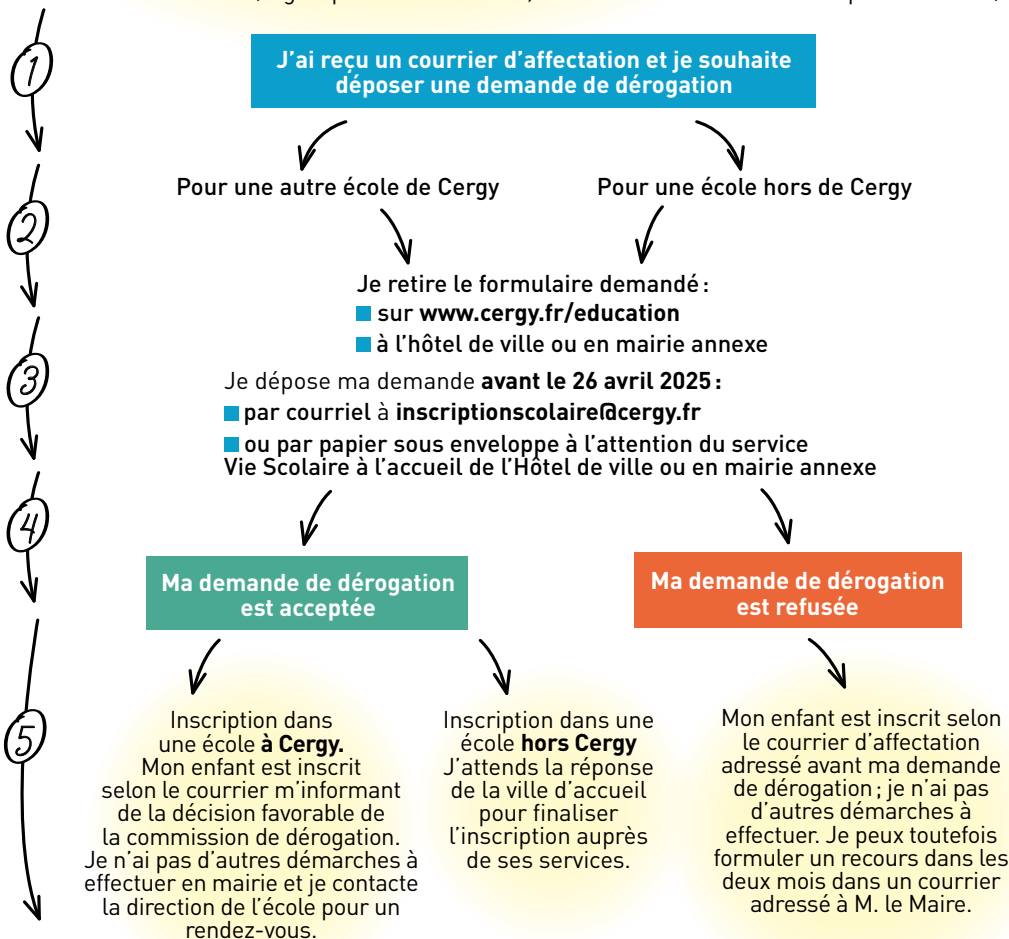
1

J'ai reçu un courrier d'affectation et je souhaite déposer une demande de dérogation

2

Pour une autre école de Cergy

Pour une école hors de Cergy

Je retire le formulaire demandé :

sur www.cergy.fr/education

à l'hôtel de ville ou en mairie annexe

3

Je dépose ma demande avant le 26 avril 2025 :

par courriel à inscriptionscolaire@cergy.fr

ou par papier sous enveloppe à l'attention du service Vie Scolaire à l'accueil de l'Hôtel de ville ou en mairie annexe

4

Ma demande de dérogation est acceptée

Ma demande de dérogation est refusée

5

Inscription dans une école à Cergy. Mon enfant est inscrit selon le courrier m'informant de la décision favorable de la commission de dérogation. Je n'ai pas d'autres démarches à effectuer en mairie et je contacte la direction de l'école pour un rendez-vous.

Inscription dans une école hors Cergy J'attends la réponse de la ville d'accueil pour finaliser l'inscription auprès de ses services.

Mon enfant est inscrit selon le courrier d'affectation adressé avant ma demande de dérogation ; je n'ai pas d'autres démarches à effectuer. Je peux toutefois formuler un recours dans les deux mois dans un courrier adressé à M. le Maire.